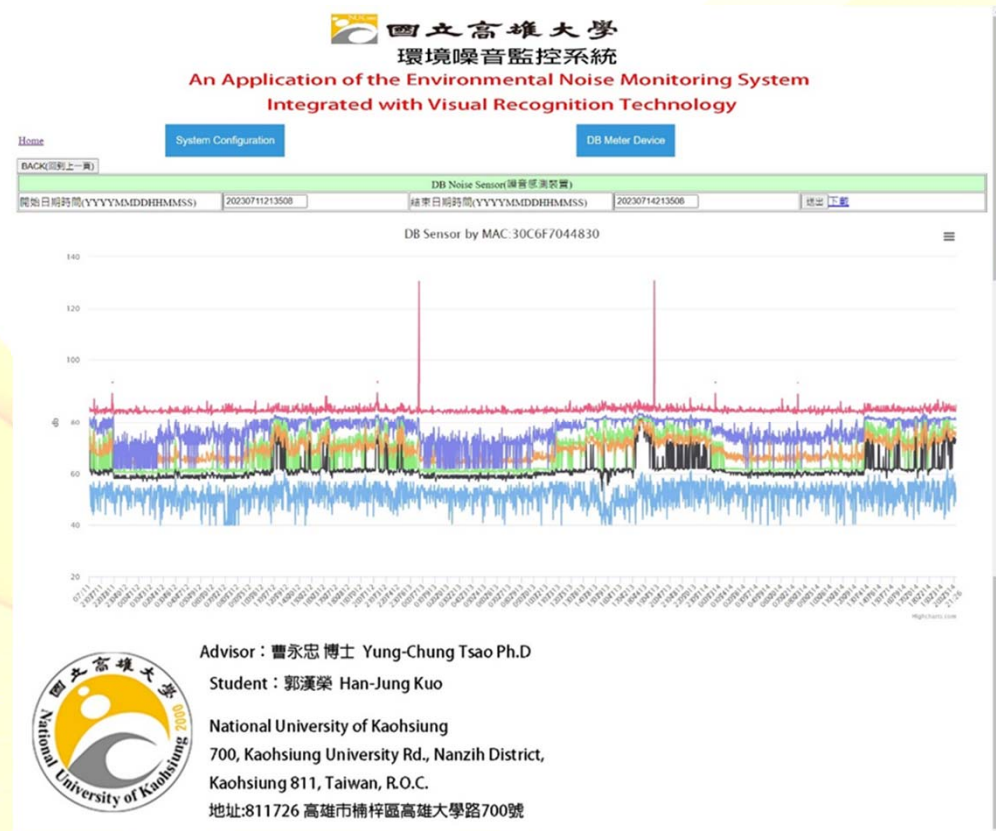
國立高雄大學
環境噪音監控系統
An Application of the Environmental Noise Monitoring System
Integrated with Visual Recognition Technology

Home
System Configuration
DB Meter Device
BACK(回到上一頁)

| DB Noise Sensor(噪音感測裝置) | | | | |
|---|---|---|---|---|
| 開始日期時間(YYYYMMDDHHMMSS) | 20230711213508 | 結束日期時間(YYYYMMDDHHMMSS) | 20230714213508 | 送出 下載 |

DB Sensor by MAC:30C6F7044830

140
120
100
80
60
40
20
db

Highcharts.com

Advisor：曹永忠 博士 Yung-Chung Tsao Ph.D
Student：郭漢榮 Han-Jung Kuo

國立高雄大學
National University of Kaohsiung
2000

National University of Kaohsiung
700, Kaohsiung University Rd., Nanzih District, Kaohsiung 811, Taiwan, R.O.C.
地址:811726 高雄市楠梓區高雄大學路700號